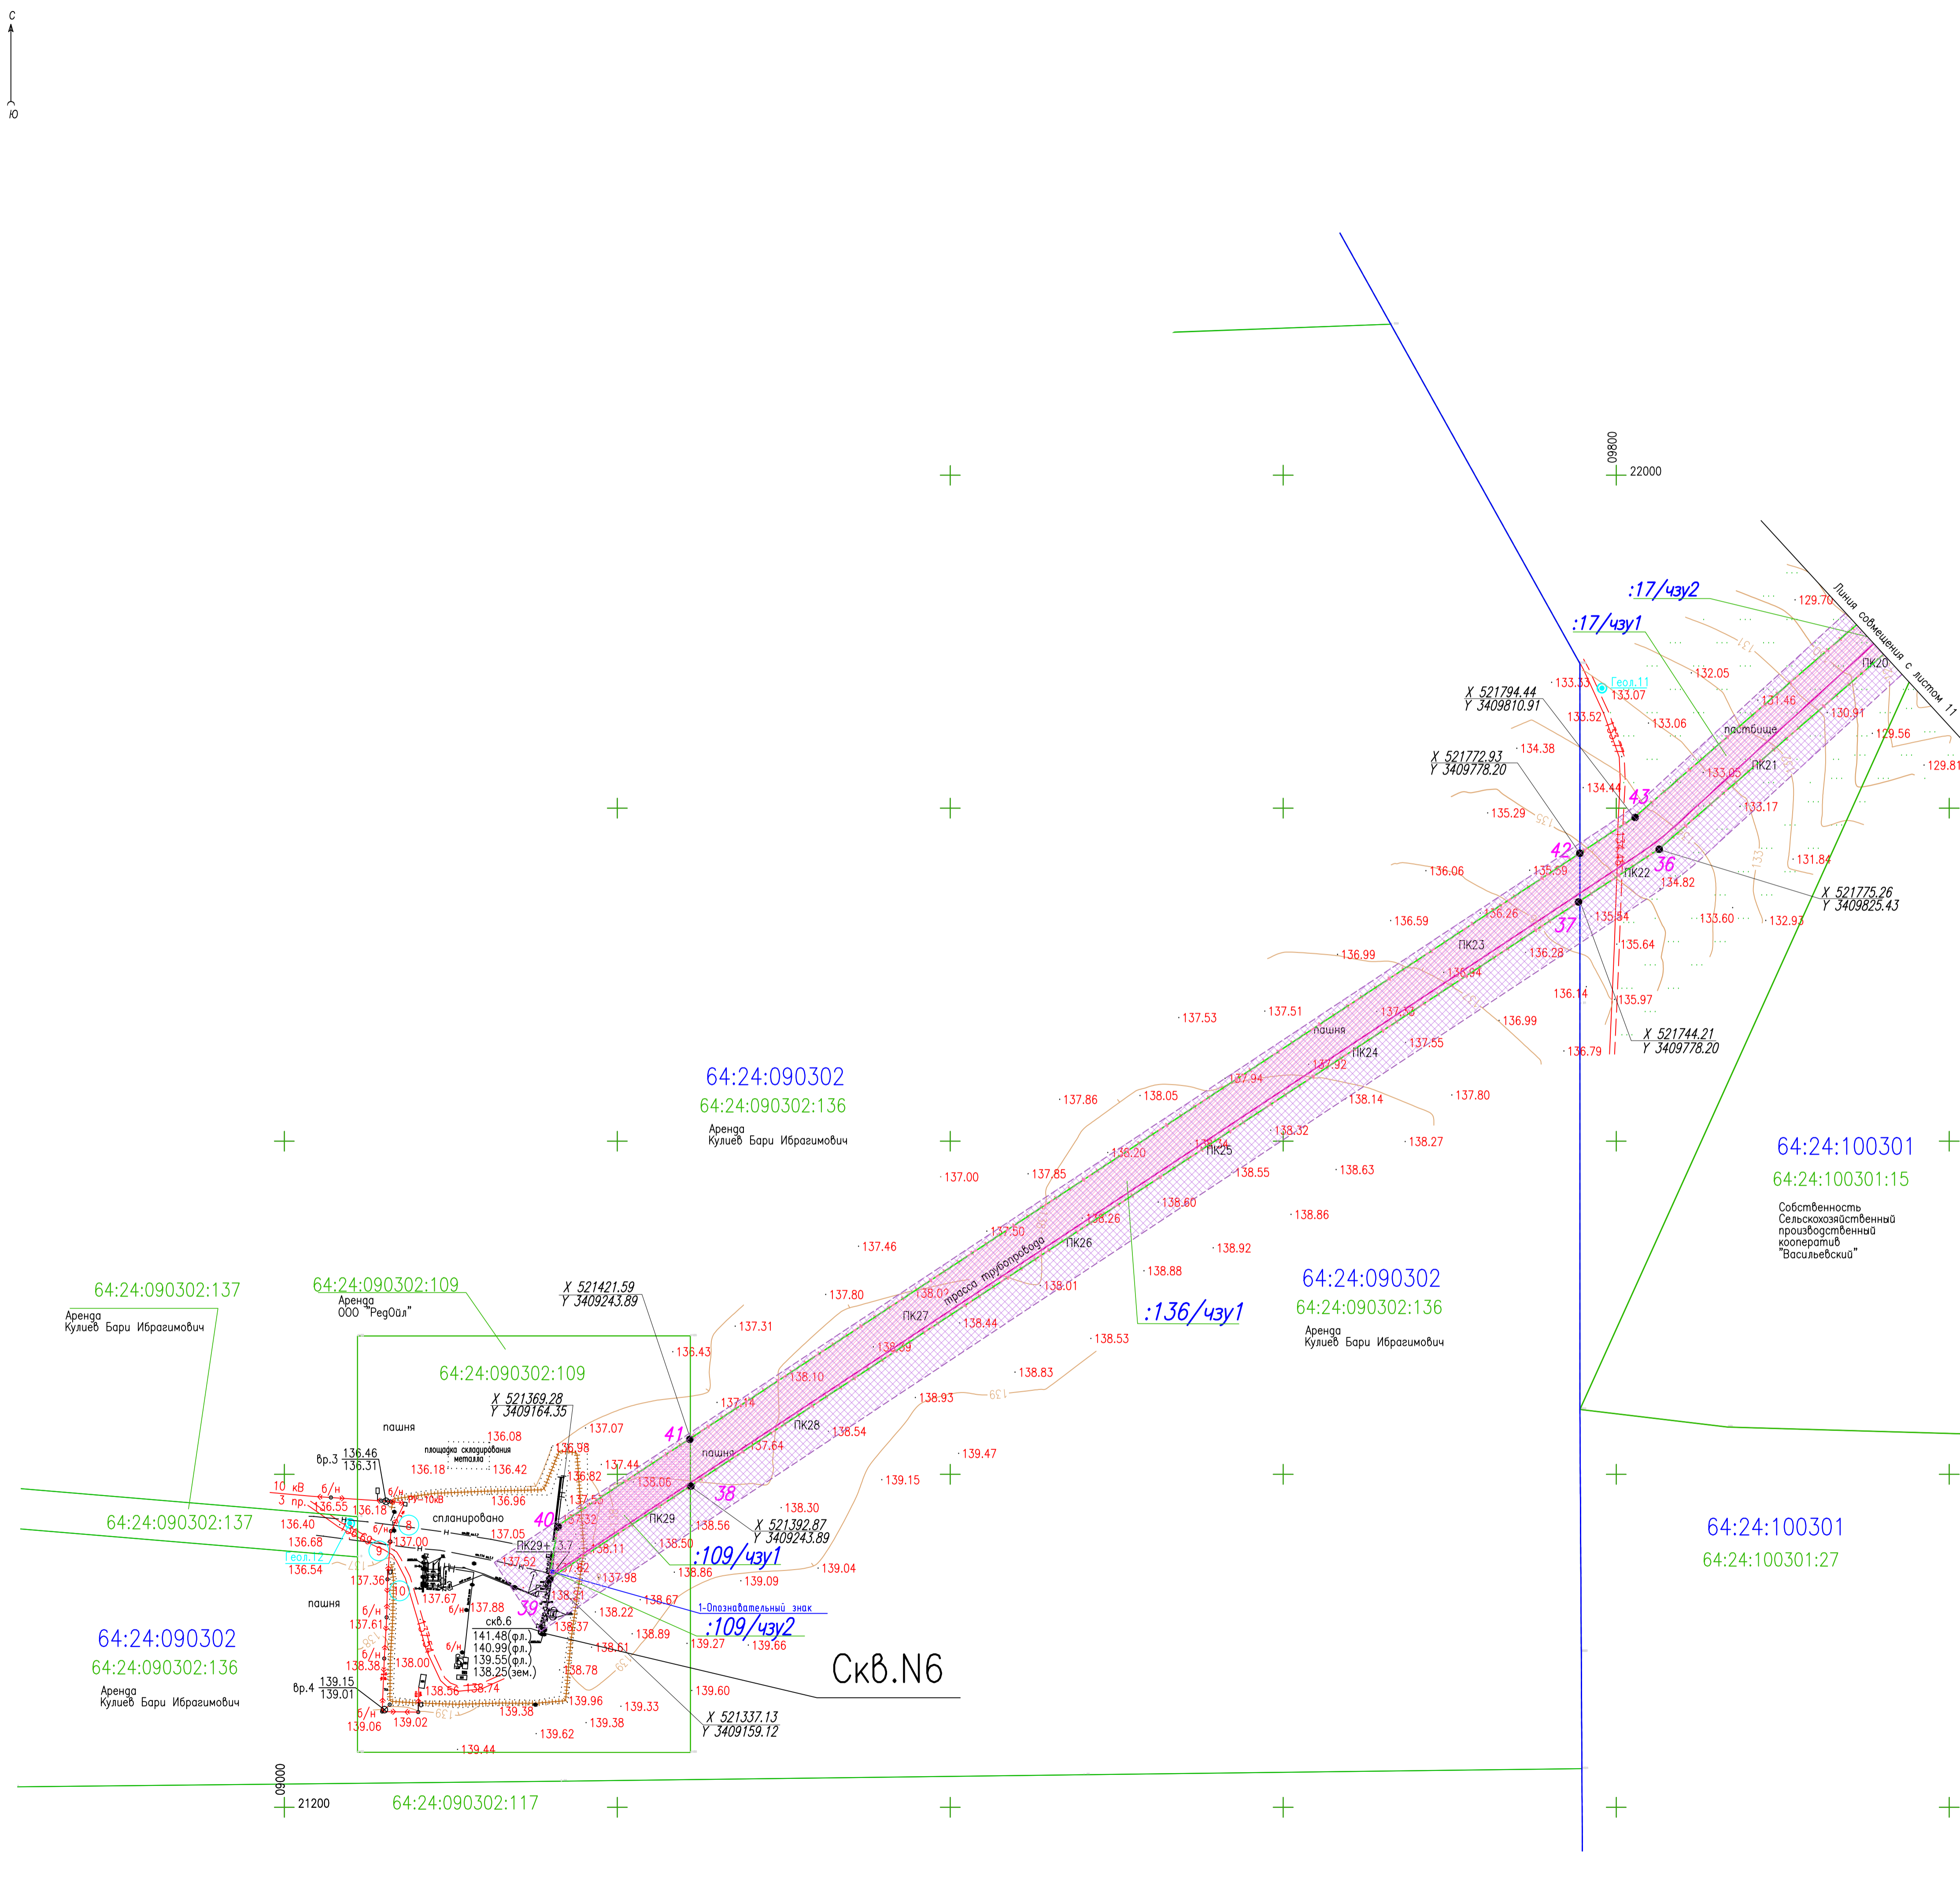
С
Ю

09800
22000

:17/чзу2
:17/чзу1
Линия совмещения с листом 11
129.70
ПК20
132.05
Геол.11
133.07
133.33
X 521794.44
Y 3409810.91
133.52
133.06
131.46
130.91
пастбище
129.56
129.81
X 521772.93
Y 3409778.20
134.38
133.05
ПК21
134.44
43
133.17
135.29
42
36
131.84
135.59
ПК22
134.82
X 521775.26
Y 3409825.43
136.06
136.26
135.34
133.60
132.93
136.59
37
ПК23
135.64
136.99
136.28
136.94
136.14
135.97
137.53
137.51
137.55
136.99
пашня
X 521744.21
Y 3409778.20
ПК24
137.55
136.79
137.92
137.94
64:24:090302
64:24:090302:136
Аренда
Кулиев Бари Ибрагимович
137.86
138.05
138.14
137.80
138.32
138.27
138.34
ПК25
138.20
64:24:100301
64:24:100301:15
137.00
137.85
138.55
138.63
Собственность
Сельскохозяйственный
производственный
кооператив
"Васильевский"
138.60
138.86
137.50
138.26
137.46
трасса трубопровода
ПК26
138.92
138.88
138.01
64:24:090302
64:24:090302:136
Аренда
Кулиев Бари Ибрагимович
:136/чзу1
64:24:090302:137
Аренда
Кулиев Бари Ибрагимович
64:24:090302:109
Аренда
ООО "РедОйл"
X 521421.59
Y 3409243.89
137.80
ПК27
138.44
137.31
138.53
138.39
136.43
64:24:090302:109
138.10
138.83
X 521369.28
Y 3409164.35
137.14
138.93
139
41
пашня
137.07
пашня
ПК28
138.54
136.08
площадка складирования металла
136.98
137.64
139.47
вр.3
136.46
136.31
136.18
136.42
137.44
136.82
138.06
38
139.15
10 кВ
3 пр.
б/н
136.55
136.18
10кВ
136.96
137.50
138.30
64:24:090302:137
136.40
8
спланировано
40
137.32
ПК29
X 521392.87
Y 3409243.89
138.56
136.68
137.00
137.05
ПК29+73.7
138.11
138.50
Геол.12
9
137.52
137.62
:109/чзу1
136.54
137.36
138.86
139.09
139.04
10
137.98
138.71
1-Опознавательный знак
пашня
137.67
б/н
137.88
39
138.67
:109/чзу2
137.61
скв.6
141.48(фл.)
140.99(фл.)
139.55(фл.)
138.25(зем.)
138.37
138.22
64:24:090302
138.89
139.27
139.66
138.38
138.00
138.61
Скв.N6
64:24:090302:136
138.78
Аренда
Кулиев Бари Ибрагимович
вр.4
139.15
139.01
138.56
138.74
139.60
139.96
139.33
139.06
139.02
139.38
139.38
X 521337.13
Y 3409159.12
139.62
139.44
64:24:100301
64:24:100301:27
09000
21200
64:24:090302:117